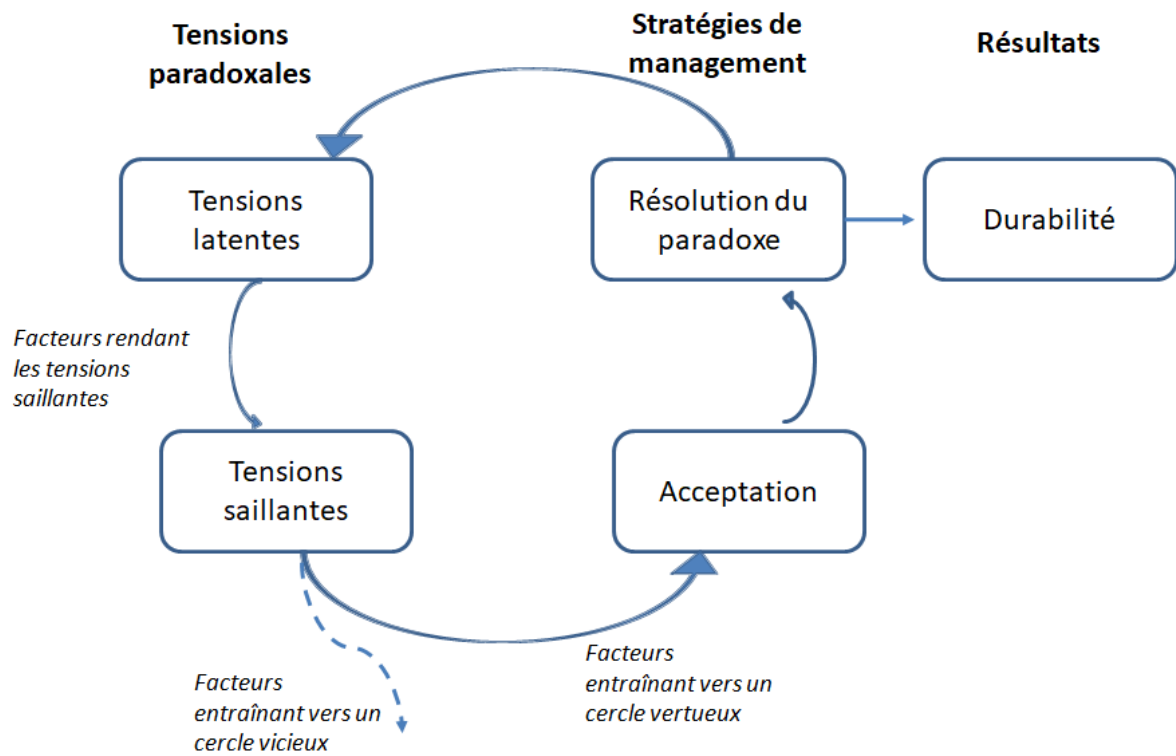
Tensions paradoxales

Stratégies de management

Résultats

Tensions latentes

Résolution du paradoxe

Durabilité

Facteurs rendant les tensions saillantes

Tensions saillantes

Acceptation

Facteurs entraînant vers un cercle vicieux

Facteurs entraînant vers un cercle vertueux